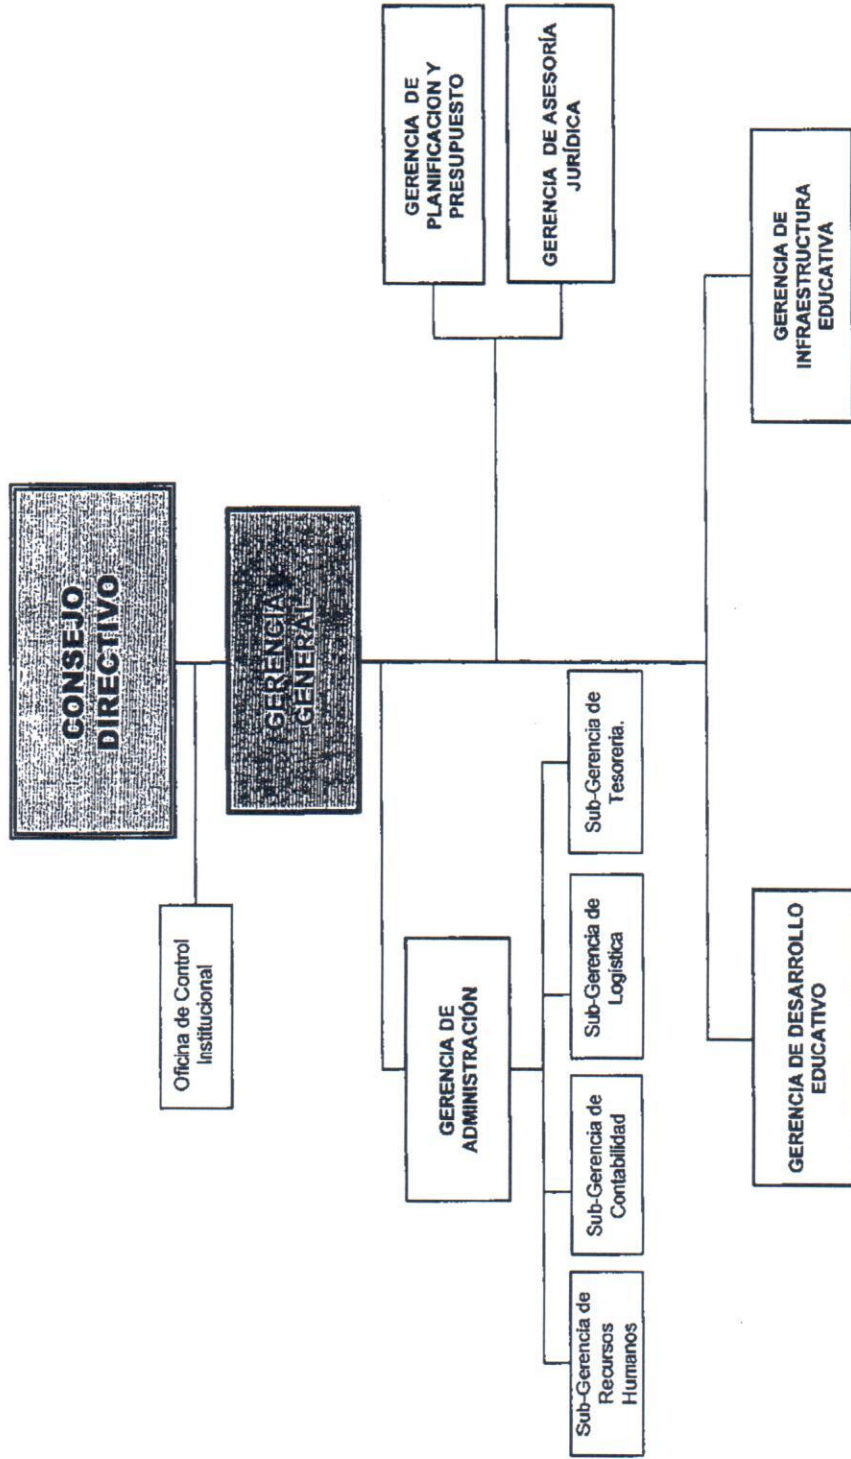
CONSEJO DIRECTIVO

Oficina de Control Institucional

GERENCIA GENERAL

GERENCIA DE PLANIFICACION Y PRESUPUESTO

GERENCIA DE ASESORÍA JURÍDICA

GERENCIA DE ADMINISTRACIÓN

Sub-Gerencia de Recursos Humanos

Sub-Gerencia de Contabilidad

Sub-Gerencia de Logística

Sub-Gerencia de Tesorería.

GERENCIA DE DESARROLLO EDUCATIVO

GERENCIA DE INFRAESTRUCTURA EDUCATIVA